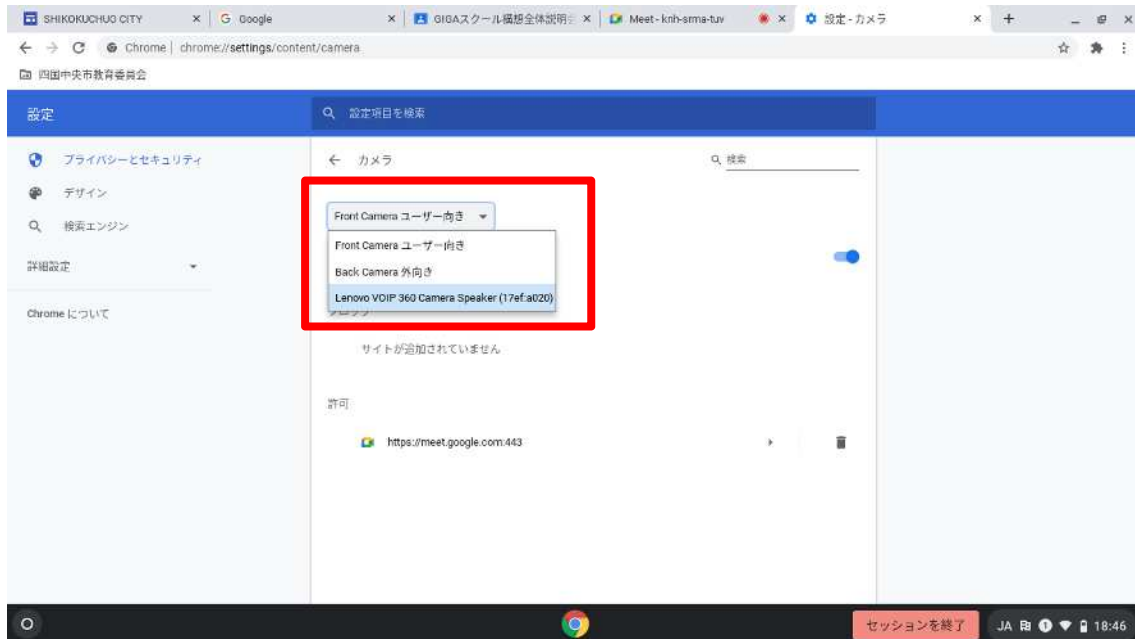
SHIKOKUCHUO CITY × | Google × | GIGAスクール構想全体説明 × | Meet - knh-sma-tuv × | 設定 - カメラ × +

Chrome | chrome://settings/content/camera

四国中央市教育委員会

設定

設定項目を検索

プライバシーとセキュリティ

デザイン

検索エンジン

詳細設定

Chrome について

← カメラ

検索

Front Camera ユーザー向き

Front Camera ユーザー向き

Back Camera 外向き

Lenovo VOIP 360 Camera Speaker (17ef:a020)

ブロック

サイトが追加されていません

許可

https://meet.google.com:443

セッションを終了

JA 18:46